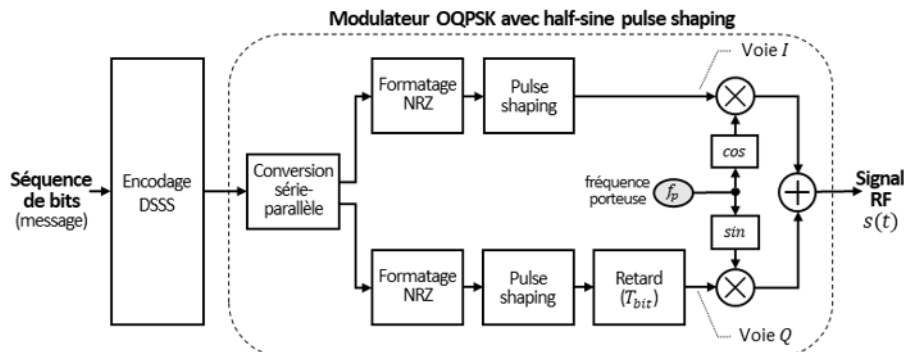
Modulateur OQPSK avec half-sine pulse shaping

Séquence de bits (message)

Encodage DSSS

Conversion série-parallèle

Formatage NRZ

Pulse shaping

Voie $I$

$cos$

fréquence porteuse

$f_p$

$sin$

Formatage NRZ

Pulse shaping

Retard ($T_{bit}$)

Voie $Q$

Signal RF

$s(t)$